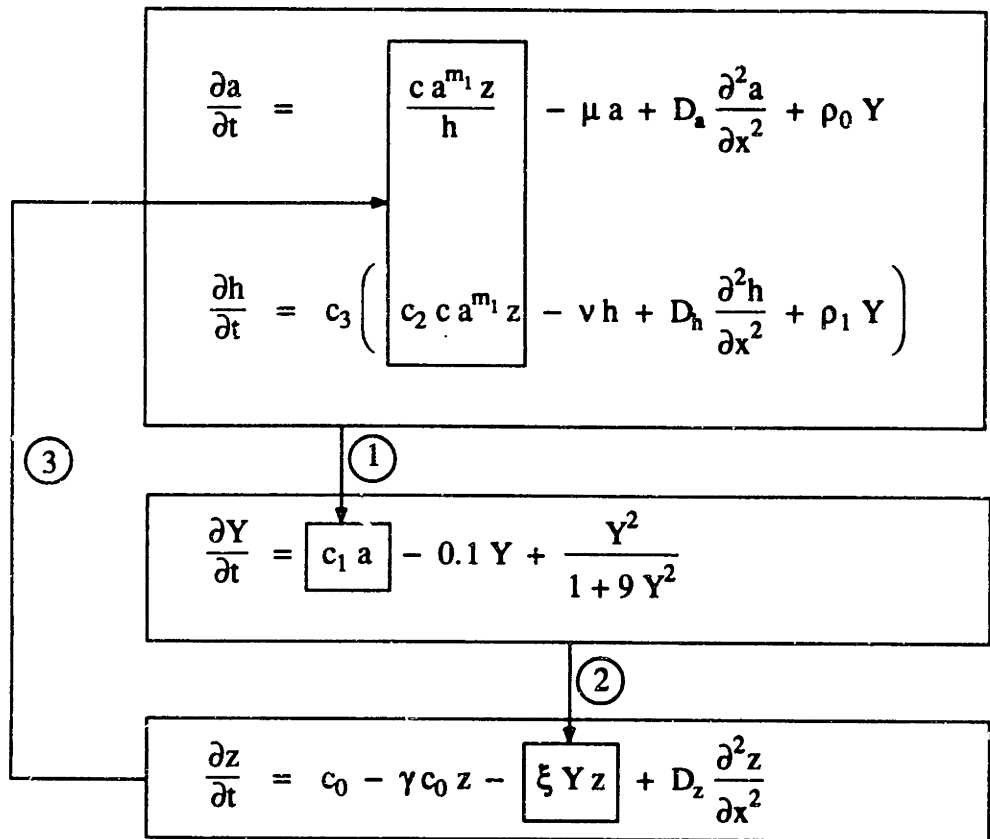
$\frac{\partial a}{\partial t} = \frac{c\, a^{m_1} z}{h} - \mu a + D_a \frac{\partial^2 a}{\partial x^2} + \rho_0 Y$

$\frac{\partial h}{\partial t} = c_3 \left( c_2\, c\, a^{m_1} z - \nu h + D_h \frac{\partial^2 h}{\partial x^2} + \rho_1 Y \right)$

3

1

$\frac{\partial Y}{\partial t} = c_1 a - 0.1\, Y + \frac{Y^2}{1 + 9\, Y^2}$

2

$\frac{\partial z}{\partial t} = c_0 - \gamma c_0 z - \xi Y z + D_z \frac{\partial^2 z}{\partial x^2}$